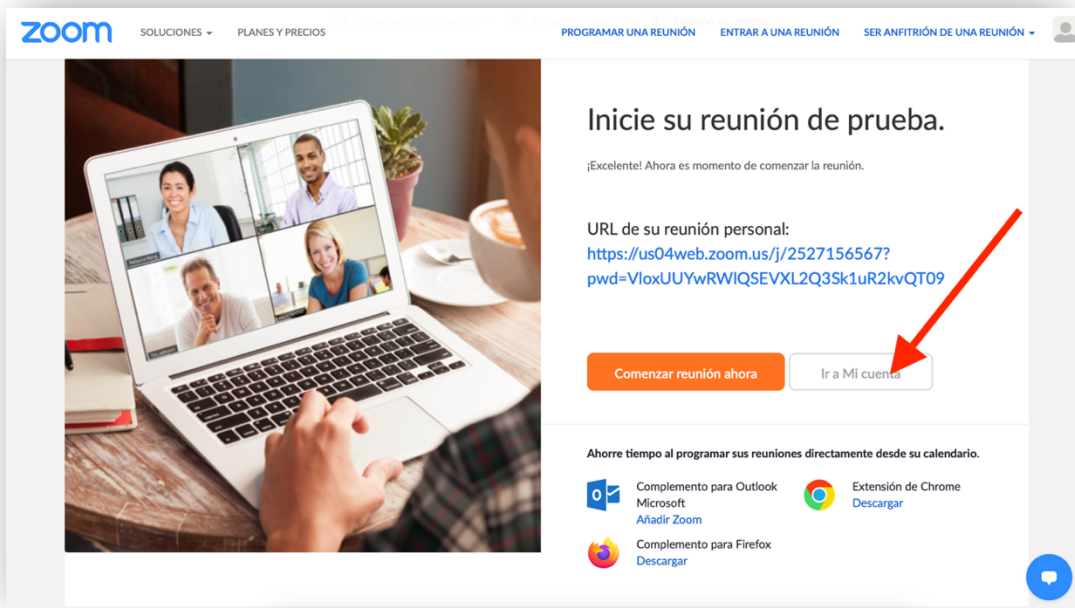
zoom SOLUCIONES PLANES Y PRECIOS PROGRAMAR UNA REUNIÓN ENTRAR A UNA REUNIÓN SER ANFITRIÓN DE UNA REUNIÓN

Inicie su reunión de prueba.

¡Excelente! Ahora es momento de comenzar la reunión.

URL de su reunión personal:
https://us04web.zoom.us/j/2527156567?pwd=VloxUUYwRWlQSEVXL2Q3Sk1uR2kvQT09

Comenzar reunión ahora
Ir a Mi cuenta

Ahorre tiempo al programar sus reuniones directamente desde su calendario.

Complemento para Outlook Microsoft
Añadir Zoom

Extensión de Chrome
Descargar

Complemento para Firefox
Descargar